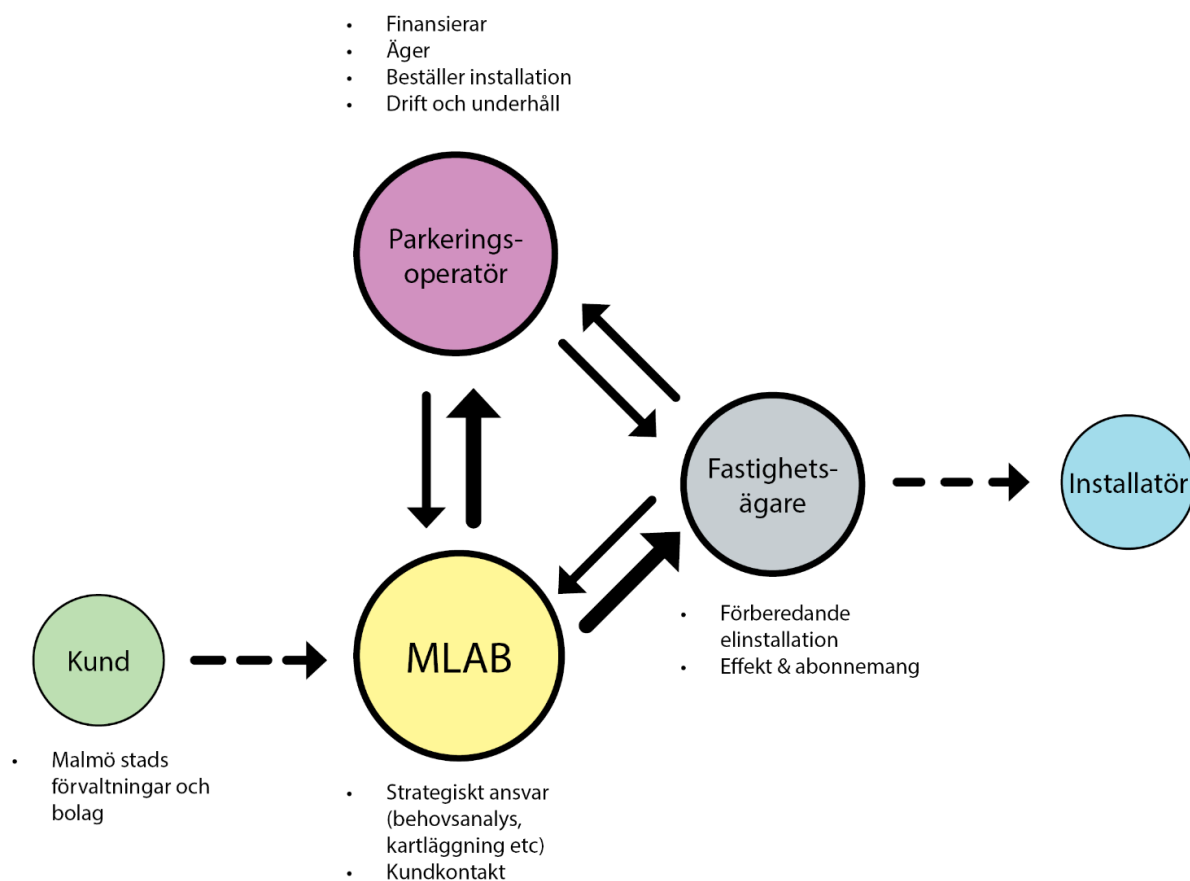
- Finansierar
- Äger
- Beställer installation
- Drift och underhåll

Parkerings-operatör

Fastighets-ägare

Installatör

- Förberedande elinstallation
- Effekt & abonnemang

Kund

MLAB

- Malmö stads förvaltningar och bolag

- Strategiskt ansvar (behovsanalys, kartläggning etc)
- Kundkontakt